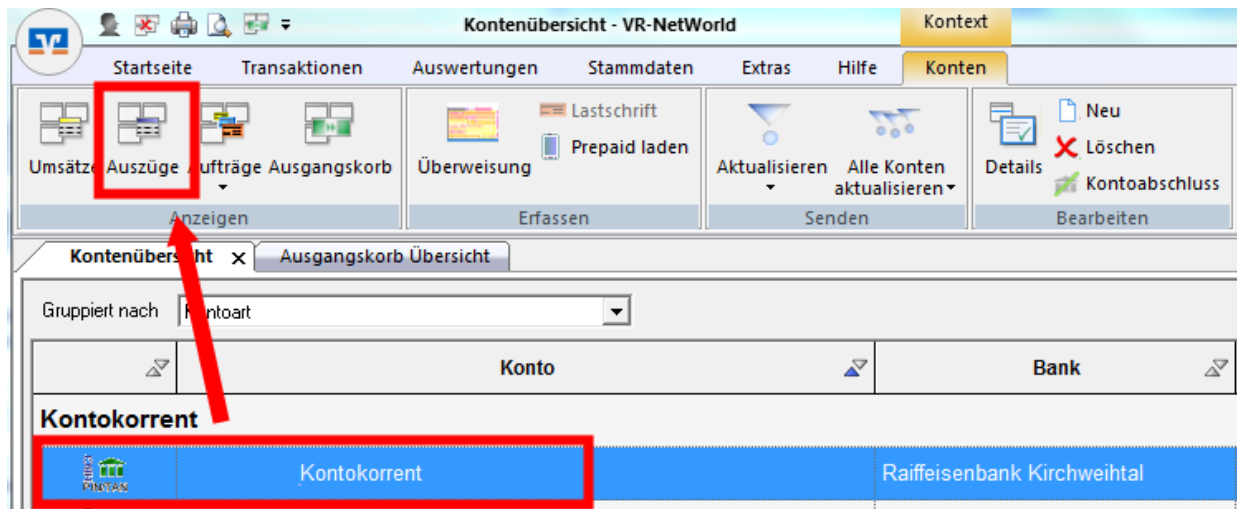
Kontenübersicht - VR-NetWorld

Kontext

Startseite Transaktionen Auswertungen Stammdaten Extras Hilfe Konten

Umsätze Auszüge Aufträge Ausgangskorb
Anzeigen

Überweisung Lastschrift Prepaid laden
Erfassen

Aktualisieren Alle Konten aktualisieren
Senden

Details Neu Löschen Kontoabschluss
Bearbeiten

Kontenübersicht × Ausgangskorb Übersicht

Gruppiert nach Kontoart

| | Konto | Bank |
|---|---|---|
| **Kontokorrent** | | |
| PIN/TAN | Kontokorrent | Raiffeisenbank Kirchweihtal |